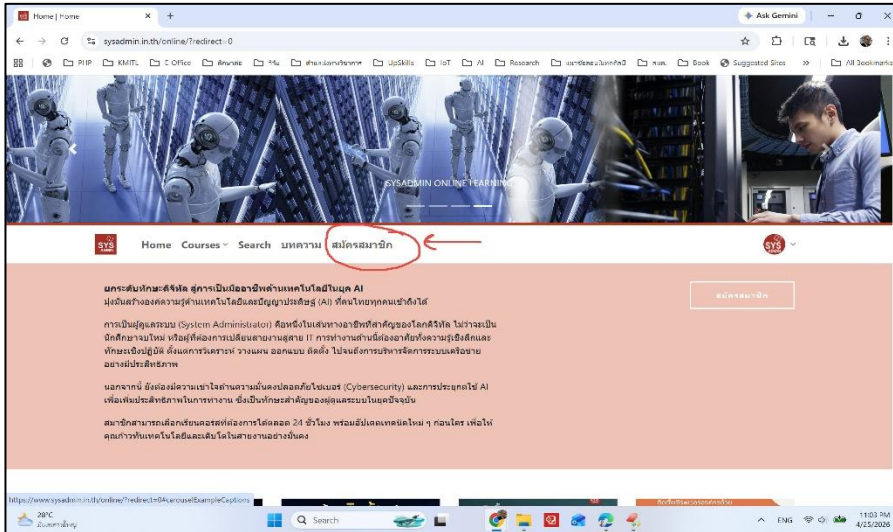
Home | Home

Ask Gemini

sysadmin.in.th/online/?redirect=0

PIIP  KMITL  C Office  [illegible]  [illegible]  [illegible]  UpSkills  IoT  AI  Research  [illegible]  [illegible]  Book  Suggested Sites  »  All Bookmarks

SYSADMIN ONLINE LEARNING

SYS

Home  Courses  Search  บทความ  สมัครสมาชิก

ยกระดับทักษะดิจิทัล สู่การเป็นมืออาชีพด้านเทคโนโลยีในยุค AI
มุ่งมั่นสร้างองค์ความรู้ด้านเทคโนโลยีและปัญญาประดิษฐ์ (AI) ที่คนไทยทุกคนเข้าถึงได้

การเป็นผู้ดูแลระบบ (System Administrator) คือหนึ่งในเส้นทางอาชีพที่สำคัญของโลกดิจิทัล ไม่ว่าจะเป็นนักศึกษาจบใหม่ หรือผู้ที่ต้องการเปลี่ยนสายงานสู่สาย IT การทำงานด้านนี้ต้องอาศัยทั้งความรู้เชิงลึกและทักษะเชิงปฏิบัติ ตั้งแต่การวิเคราะห์ วางแผน ออกแบบ ติดตั้ง ไปจนถึงการบริหารจัดการระบบเครือข่ายอย่างมีประสิทธิภาพ

นอกจากนี้ ยังต้องมีความเข้าใจด้านความมั่นคงปลอดภัยไซเบอร์ (Cybersecurity) และการประยุกต์ใช้ AI เพื่อเพิ่มประสิทธิภาพในการทำงาน ซึ่งเป็นทักษะสำคัญของผู้ดูแลระบบในยุคปัจจุบัน

สมาชิกสามารถเลือกเรียนคอร์สที่ต้องการได้ตลอด 24 ชั่วโมง พร้อมอัปเดตเทคนิคใหม่ ๆ ก่อนใคร เพื่อให้คุณก้าวทันเทคโนโลยีและเติบโตในสายงานอย่างมั่นคง

สมัครสมาชิก

https://www.sysadmin.in.th/online/?redirect=0#carouselExampleCaptions

28°C
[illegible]

Search

ENG
11:03 PM
4/25/2026